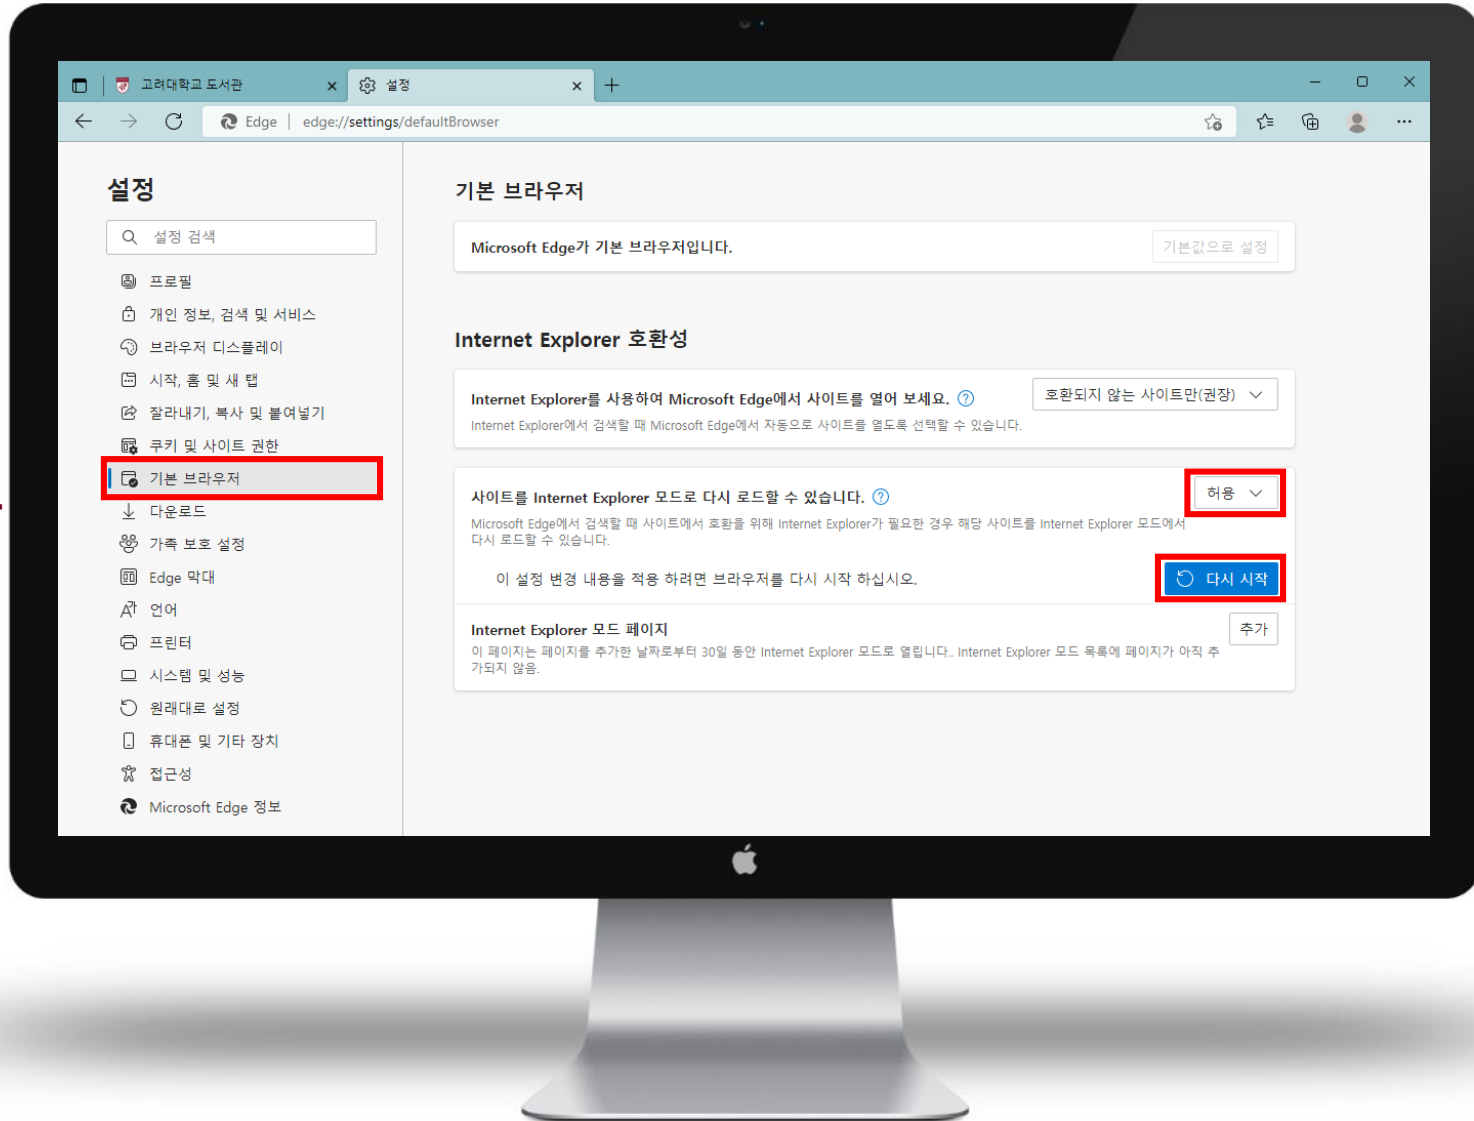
고려대학교 도서관 ×
설정 ×
+

Edge | edge://settings/defaultBrowser

설정

설정 검색

프로필
개인 정보, 검색 및 서비스
브라우저 디스플레이
시작, 홈 및 새 탭
잘라내기, 복사 및 붙여넣기
쿠키 및 사이트 권한
기본 브라우저
다운로드
가족 보호 설정
Edge 막대
언어
프린터
시스템 및 성능
원래대로 설정
휴대폰 및 기타 장치
접근성
Microsoft Edge 정보

기본 브라우저

Microsoft Edge가 기본 브라우저입니다.
기본값으로 설정

Internet Explorer 호환성

Internet Explorer를 사용하여 Microsoft Edge에서 사이트를 열어 보세요.
Internet Explorer에서 검색할 때 Microsoft Edge에서 자동으로 사이트를 열도록 선택할 수 있습니다.
호환되지 않는 사이트만(권장)

사이트를 Internet Explorer 모드로 다시 로드할 수 있습니다.
Microsoft Edge에서 검색할 때 사이트에서 호환을 위해 Internet Explorer가 필요한 경우 해당 사이트를 Internet Explorer 모드에서 다시 로드할 수 있습니다.
허용

이 설정 변경 내용을 적용 하려면 브라우저를 다시 시작 하십시오.
다시 시작

Internet Explorer 모드 페이지
이 페이지는 페이지를 추가한 날짜로부터 30일 동안 Internet Explorer 모드로 열립니다. Internet Explorer 모드 목록에 페이지가 아직 추가되지 않음.
추가